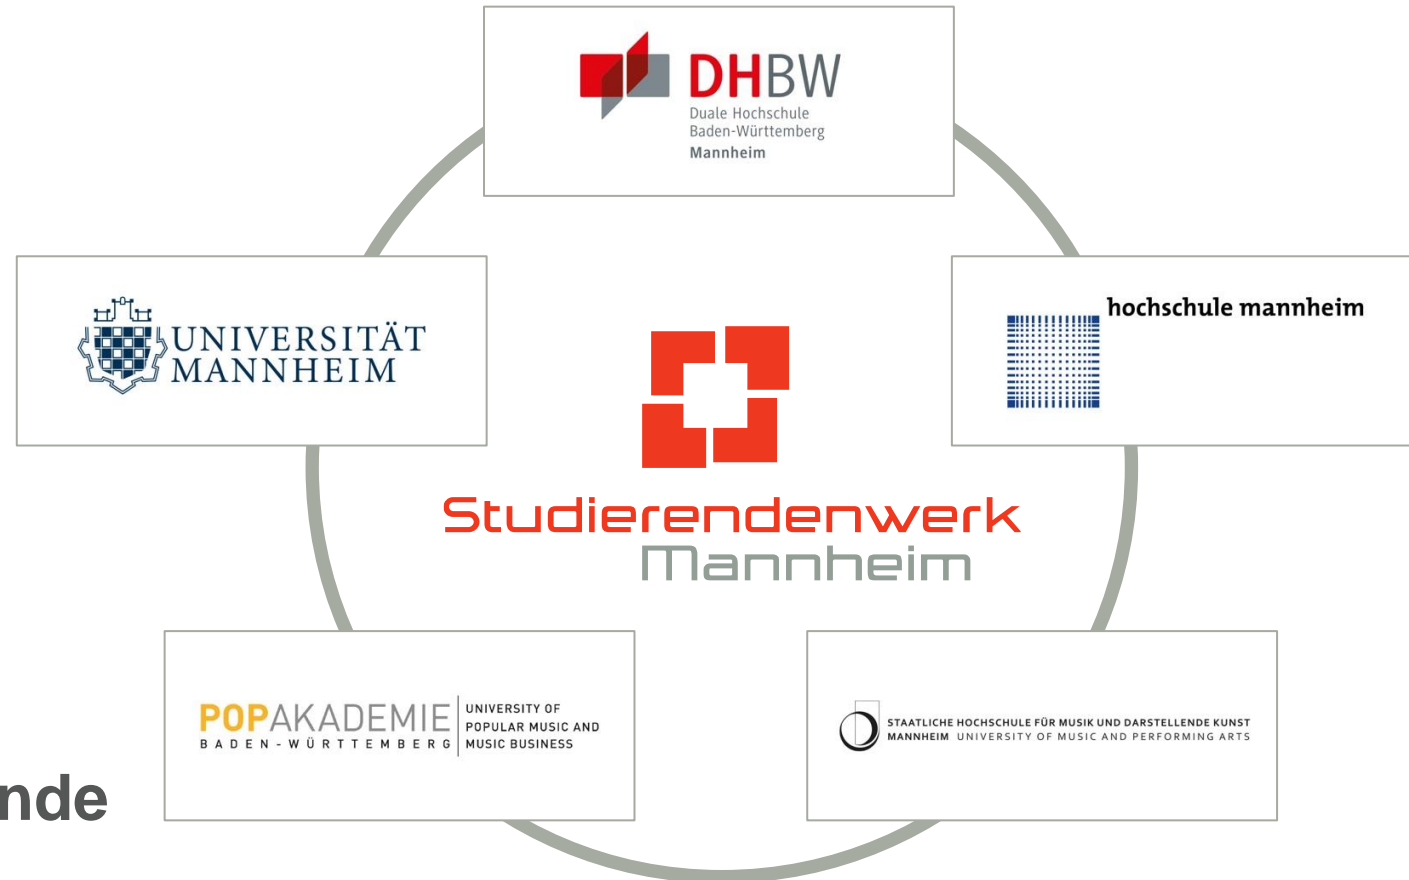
DHBW
Duale Hochschule
Baden-Württemberg
Mannheim

UNIVERSITÄT
MANNHEIM

hochschule mannheim

Studierendenwerk
Mannheim

POPAKADEMIE
BADEN-WÜRTTEMBERG
UNIVERSITY OF
POPULAR MUSIC AND
MUSIC BUSINESS

STAATLICHE HOCHSCHULE FÜR MUSIK UND DARSTELLENDE KUNST
MANNHEIM UNIVERSITY OF MUSIC AND PERFORMING ARTS

nde